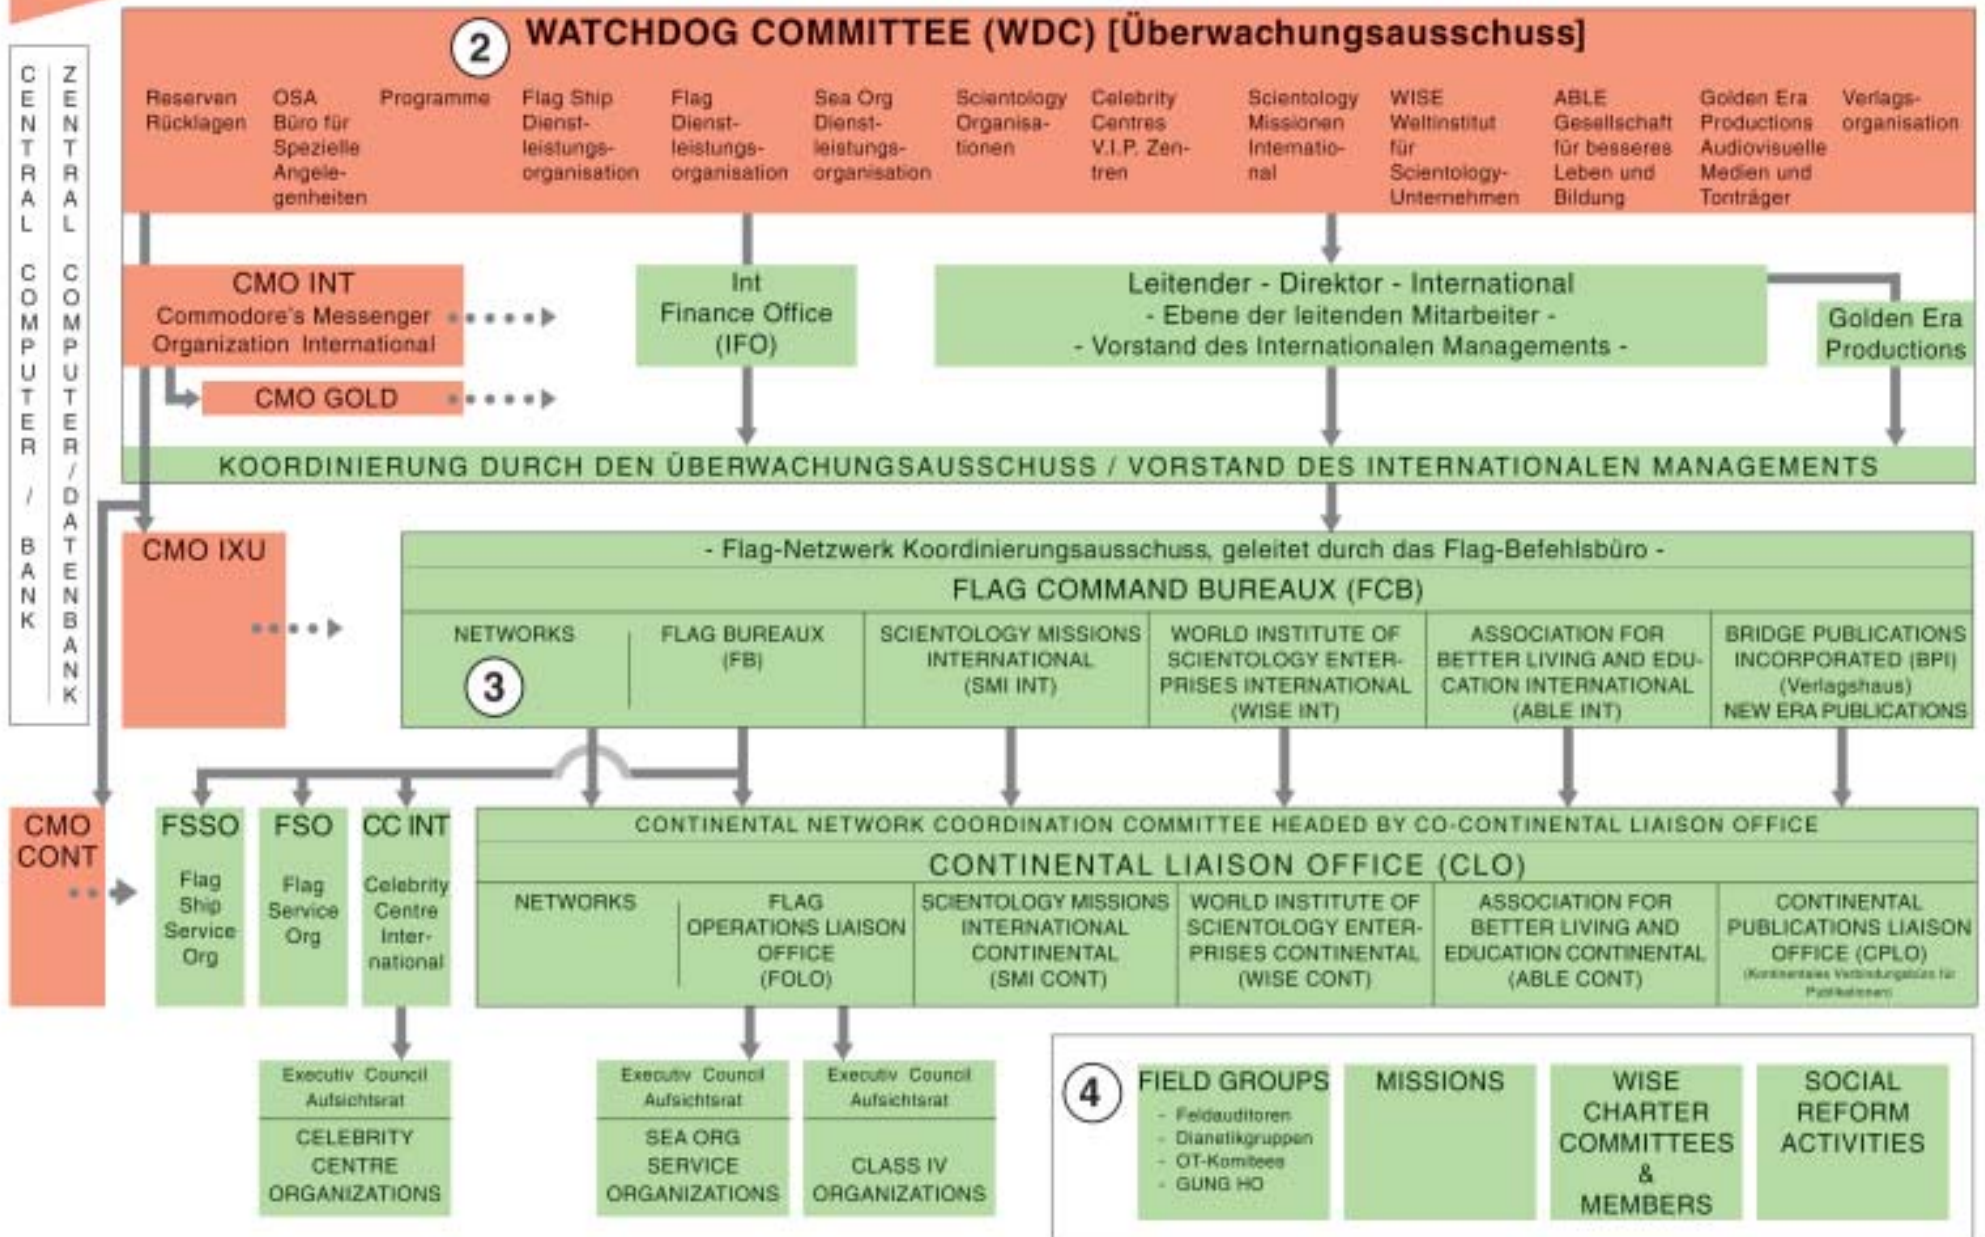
CENTRAL COMPUTER / BANK

ZENTRAL COMPUTER / DATENBANK

2 WATCHDOG COMMITTEE (WDC) [Überwachungsausschuss]

Reserven Rücklagen

OSA Büro für Spezielle Angelegenheiten

Programme

Flag Ship Dienstleistungsorganisation

Flag Dienstleistungsorganisation

Sea Org Dienstleistungsorganisation

Scientology Organisationen

Celebrity Centres V.I.P. Zentren

Scientology Missionen International

WISE Weltinstitut für Scientology-Unternehmen

ABLE Gesellschaft für besseres Leben und Bildung

Golden Era Productions Audiovisuelle Medien und Tonträger

Verlagsorganisation

CMO INT
Commodore's Messenger Organization International

CMO GOLD

Int Finance Office (IFO)

Leitender - Direktor - International
- Ebene der leitenden Mitarbeiter -
- Vorstand des Internationalen Managements -

Golden Era Productions

KOORDINIERUNG DURCH DEN ÜBERWACHUNGSAUSSCHUSS / VORSTAND DES INTERNATIONALEN MANAGEMENTS

CMO IXU

- Flag-Netzwerk Koordinierungsausschuss, geleitet durch das Flag-Befehlsbüro -

FLAG COMMAND BUREAUX (FCB)

| NETWORKS 3 | FLAG BUREAUX (FB) | SCIENTOLOGY MISSIONS INTERNATIONAL (SMI INT) | WORLD INSTITUTE OF SCIENTOLOGY ENTERPRISES INTERNATIONAL (WISE INT) | ASSOCIATION FOR BETTER LIVING AND EDUCATION INTERNATIONAL (ABLE INT) | BRIDGE PUBLICATIONS INCORPORATED (BPI) (Verlagshaus) NEW ERA PUBLICATIONS |
|---|---|---|---|---|---|

CMO CONT

FSSO Flag Ship Service Org

FSO Flag Service Org

CC INT Celebrity Centre International

CONTINENTAL NETWORK COORDINATION COMMITTEE HEADED BY CO-CONTINENTAL LIAISON OFFICE

CONTINENTAL LIAISON OFFICE (CLO)

| NETWORKS | FLAG OPERATIONS LIAISON OFFICE (FOLO) | SCIENTOLOGY MISSIONS INTERNATIONAL CONTINENTAL (SMI CONT) | WORLD INSTITUTE OF SCIENTOLOGY ENTERPRISES CONTINENTAL (WISE CONT) | ASSOCIATION FOR BETTER LIVING AND EDUCATION CONTINENTAL (ABLE CONT) | CONTINENTAL PUBLICATIONS LIAISON OFFICE (CPLO) (Kontinentales Verbindungsbüro für Publikationen) |
|---|---|---|---|---|---|

Executiv Council Aufsichtsrat
CELEBRITY CENTRE ORGANIZATIONS

Executiv Council Aufsichtsrat
SEA ORG SERVICE ORGANIZATIONS

Executiv Council Aufsichtsrat
CLASS IV ORGANIZATIONS

4

FIELD GROUPS
- Feldauditoren
- Dianetikgruppen
- OT-Komitees
- GUNG HO

MISSIONS

WISE CHARTER COMMITTEES & MEMBERS

SOCIAL REFORM ACTIVITIES